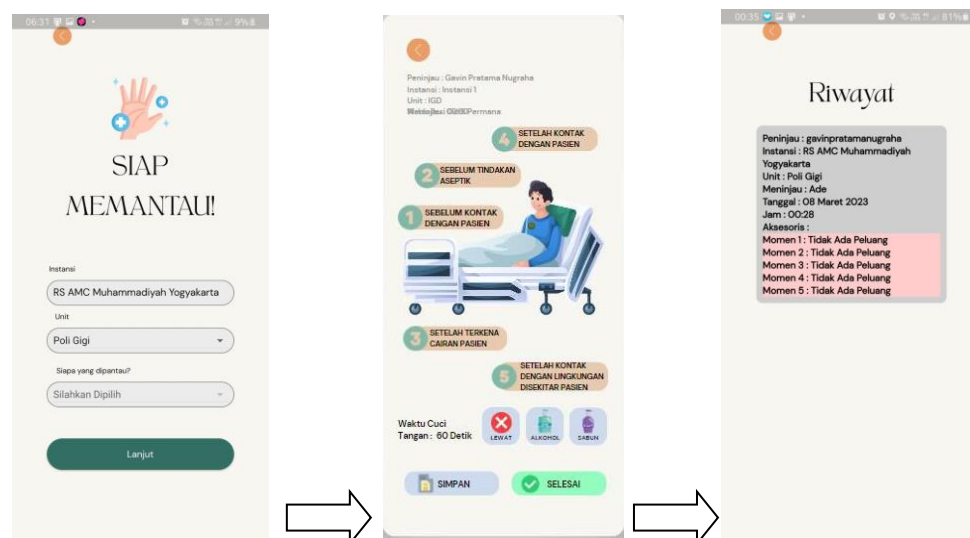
06:31

SIAP MEMANTAU!

Instansi

RS AMC Muhammadiyah Yogyakarta

Unit

Poli Gigi

Siapa yang dipantau?

Silahkan Dipilih

Lanjut

Peninjau : Gavin Pratama Nugraha
Instansi : Instansi 1
Unit : IGD
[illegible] Permana

4 SETELAH KONTAK DENGAN PASIEN

2 SEBELUM TINDAKAN ASEPTIK

1 SEBELUM KONTAK DENGAN PASIEN

3 SETELAH TERKENA CAIRAN PASIEN

5 SETELAH KONTAK DENGAN LINGKUNGAN DISEKITAR PASIEN

Waktu Cuci Tangan : 60 Detik

LEWAT ALKOHOL SABUN

SIMPAN

SELESAI

00:35

Riwayat

Peninjau : gavinpratamanugraha
Instansi : RS AMC Muhammadiyah Yogyakarta
Unit : Poli Gigi
Meninjau : Ade
Tanggal : 08 Maret 2023
Jam : 00:28
Aksesoris :
Momen 1 : Tidak Ada Peluang
Momen 2 : Tidak Ada Peluang
Momen 3 : Tidak Ada Peluang
Momen 4 : Tidak Ada Peluang
Momen 5 : Tidak Ada Peluang